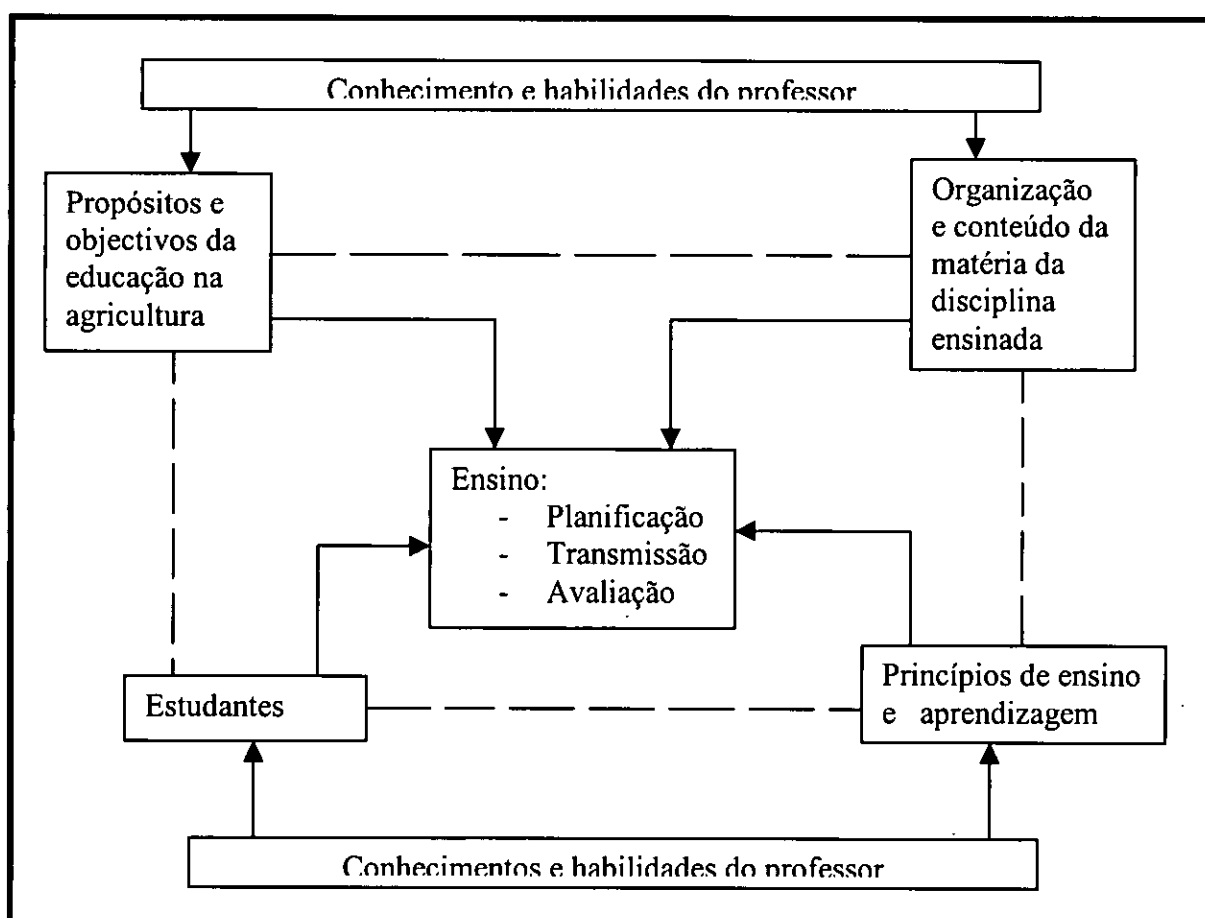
Conhecimento e habilidades do professor

Propósitos e objectivos da educação na agricultura

Organização e conteúdo da matéria da disciplina ensinada

Ensino:
- Planificação
- Transmissão
- Avaliação

Estudantes

Princípios de ensino e aprendizagem

Conhecimentos e habilidades do professor